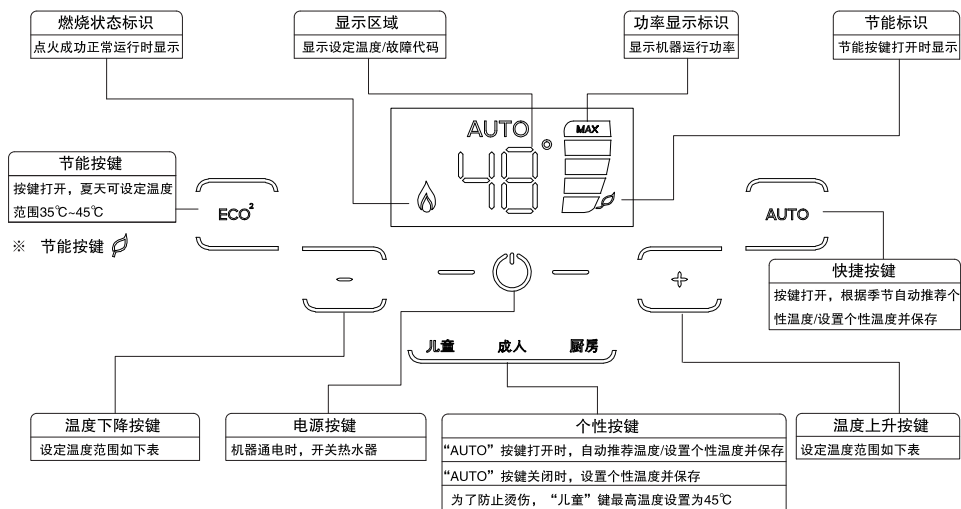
燃烧状态标识
点火成功正常运行时显示

显示区域
显示设定温度/故障代码

功率显示标识
显示机器运行功率

节能标识
节能按键打开时显示

AUTO
MAX
48

节能按键
按键打开，夏天可设定温度范围35℃~45℃

※ 节能按键

ECO²

AUTO

快捷按键
按键打开，根据季节自动推荐个性温度/设置个性温度并保存

儿童　成人　厨房

温度下降按键
设定温度范围如下表

电源按键
机器通电时，开关热水器

个性按键
"AUTO"按键打开时，自动推荐温度/设置个性温度并保存
"AUTO"按键关闭时，设置个性温度并保存
为了防止烫伤，"儿童"键最高温度设置为45℃

温度上升按键
设定温度范围如下表